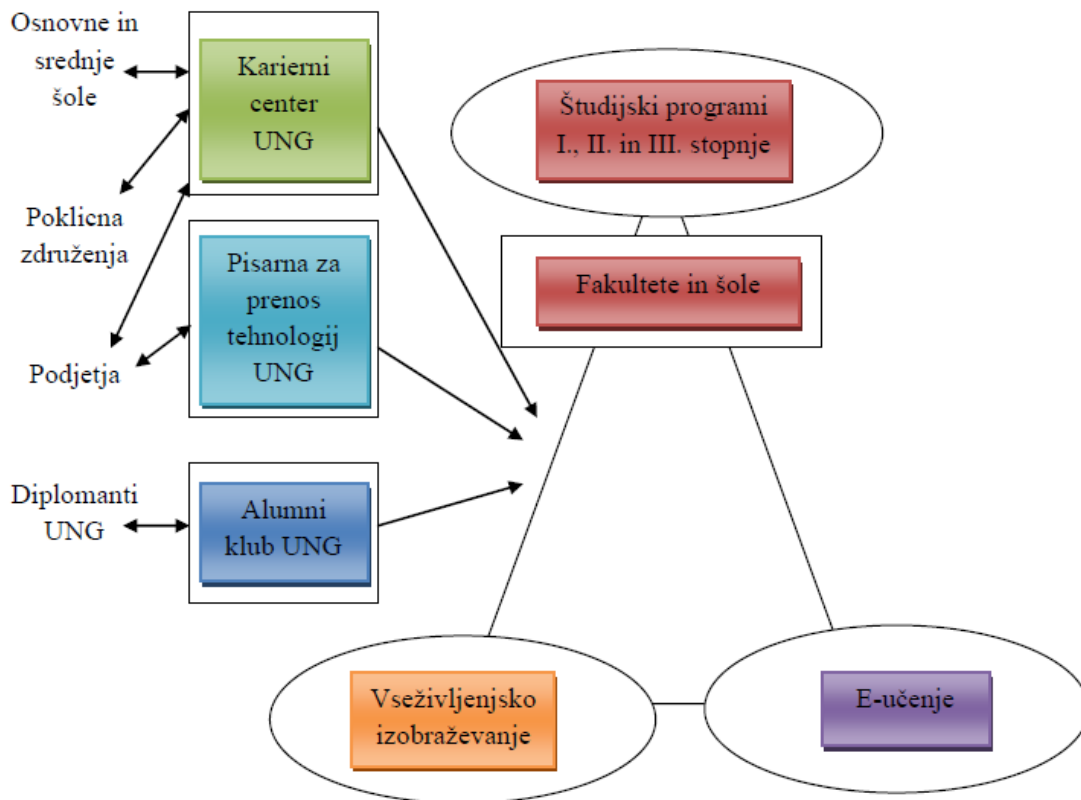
Osnovne in srednje šole

Karierni center UNG

Študijski programi I., II. in III. stopnje

Poklicna združenja

Pisarna za prenos tehnologij UNG

Fakultete in šole

Podjetja

Diplomanti UNG

Alumni klub UNG

Vseživljenjsko izobraževanje

E-učenje